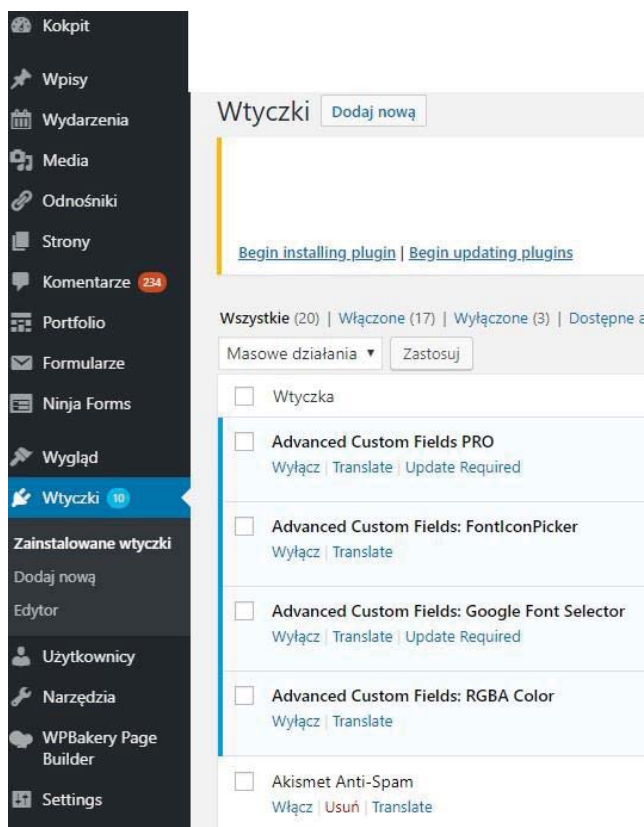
Kokpit
Wpisy
Wydarzenia
Media
Odnośniki
Strony
Komentarze 234
Portfolio
Formularze
Ninja Forms
Wygląd
Wtyczki 10
Zainstalowane wtyczki
Dodaj nową
Edytor
Użytkownicy
Narzędzia
WPBakery Page Builder
Settings

Wtyczki Dodaj nową

Begin installing plugin | Begin updating plugins

Wszystkie (20) | Włączone (17) | Wyłączone (3) | Dostępne a

Masowe działania ▾ Zastosuj

Wtyczka

Advanced Custom Fields PRO
Wyłącz | Translate | Update Required

Advanced Custom Fields: FontIconPicker
Wyłącz | Translate

Advanced Custom Fields: Google Font Selector
Wyłącz | Translate | Update Required

Advanced Custom Fields: RGBA Color
Wyłącz | Translate

Akismet Anti-Spam
Włącz | Usuń | Translate